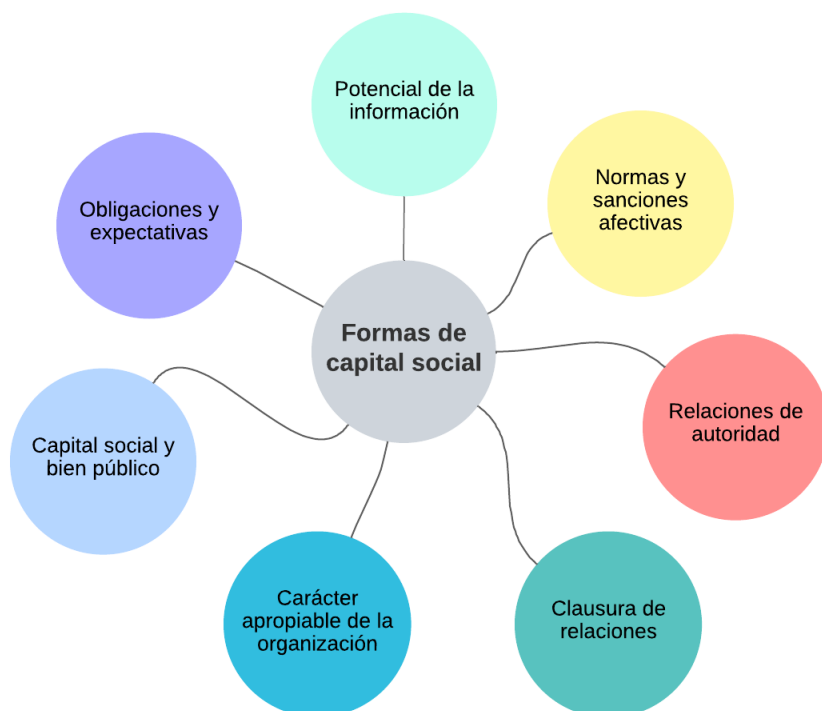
Formas de capital social

Potencial de la información

Normas y sanciones afectivas

Relaciones de autoridad

Clausura de relaciones

Carácter apropiable de la organización

Capital social y bien público

Obligaciones y expectativas